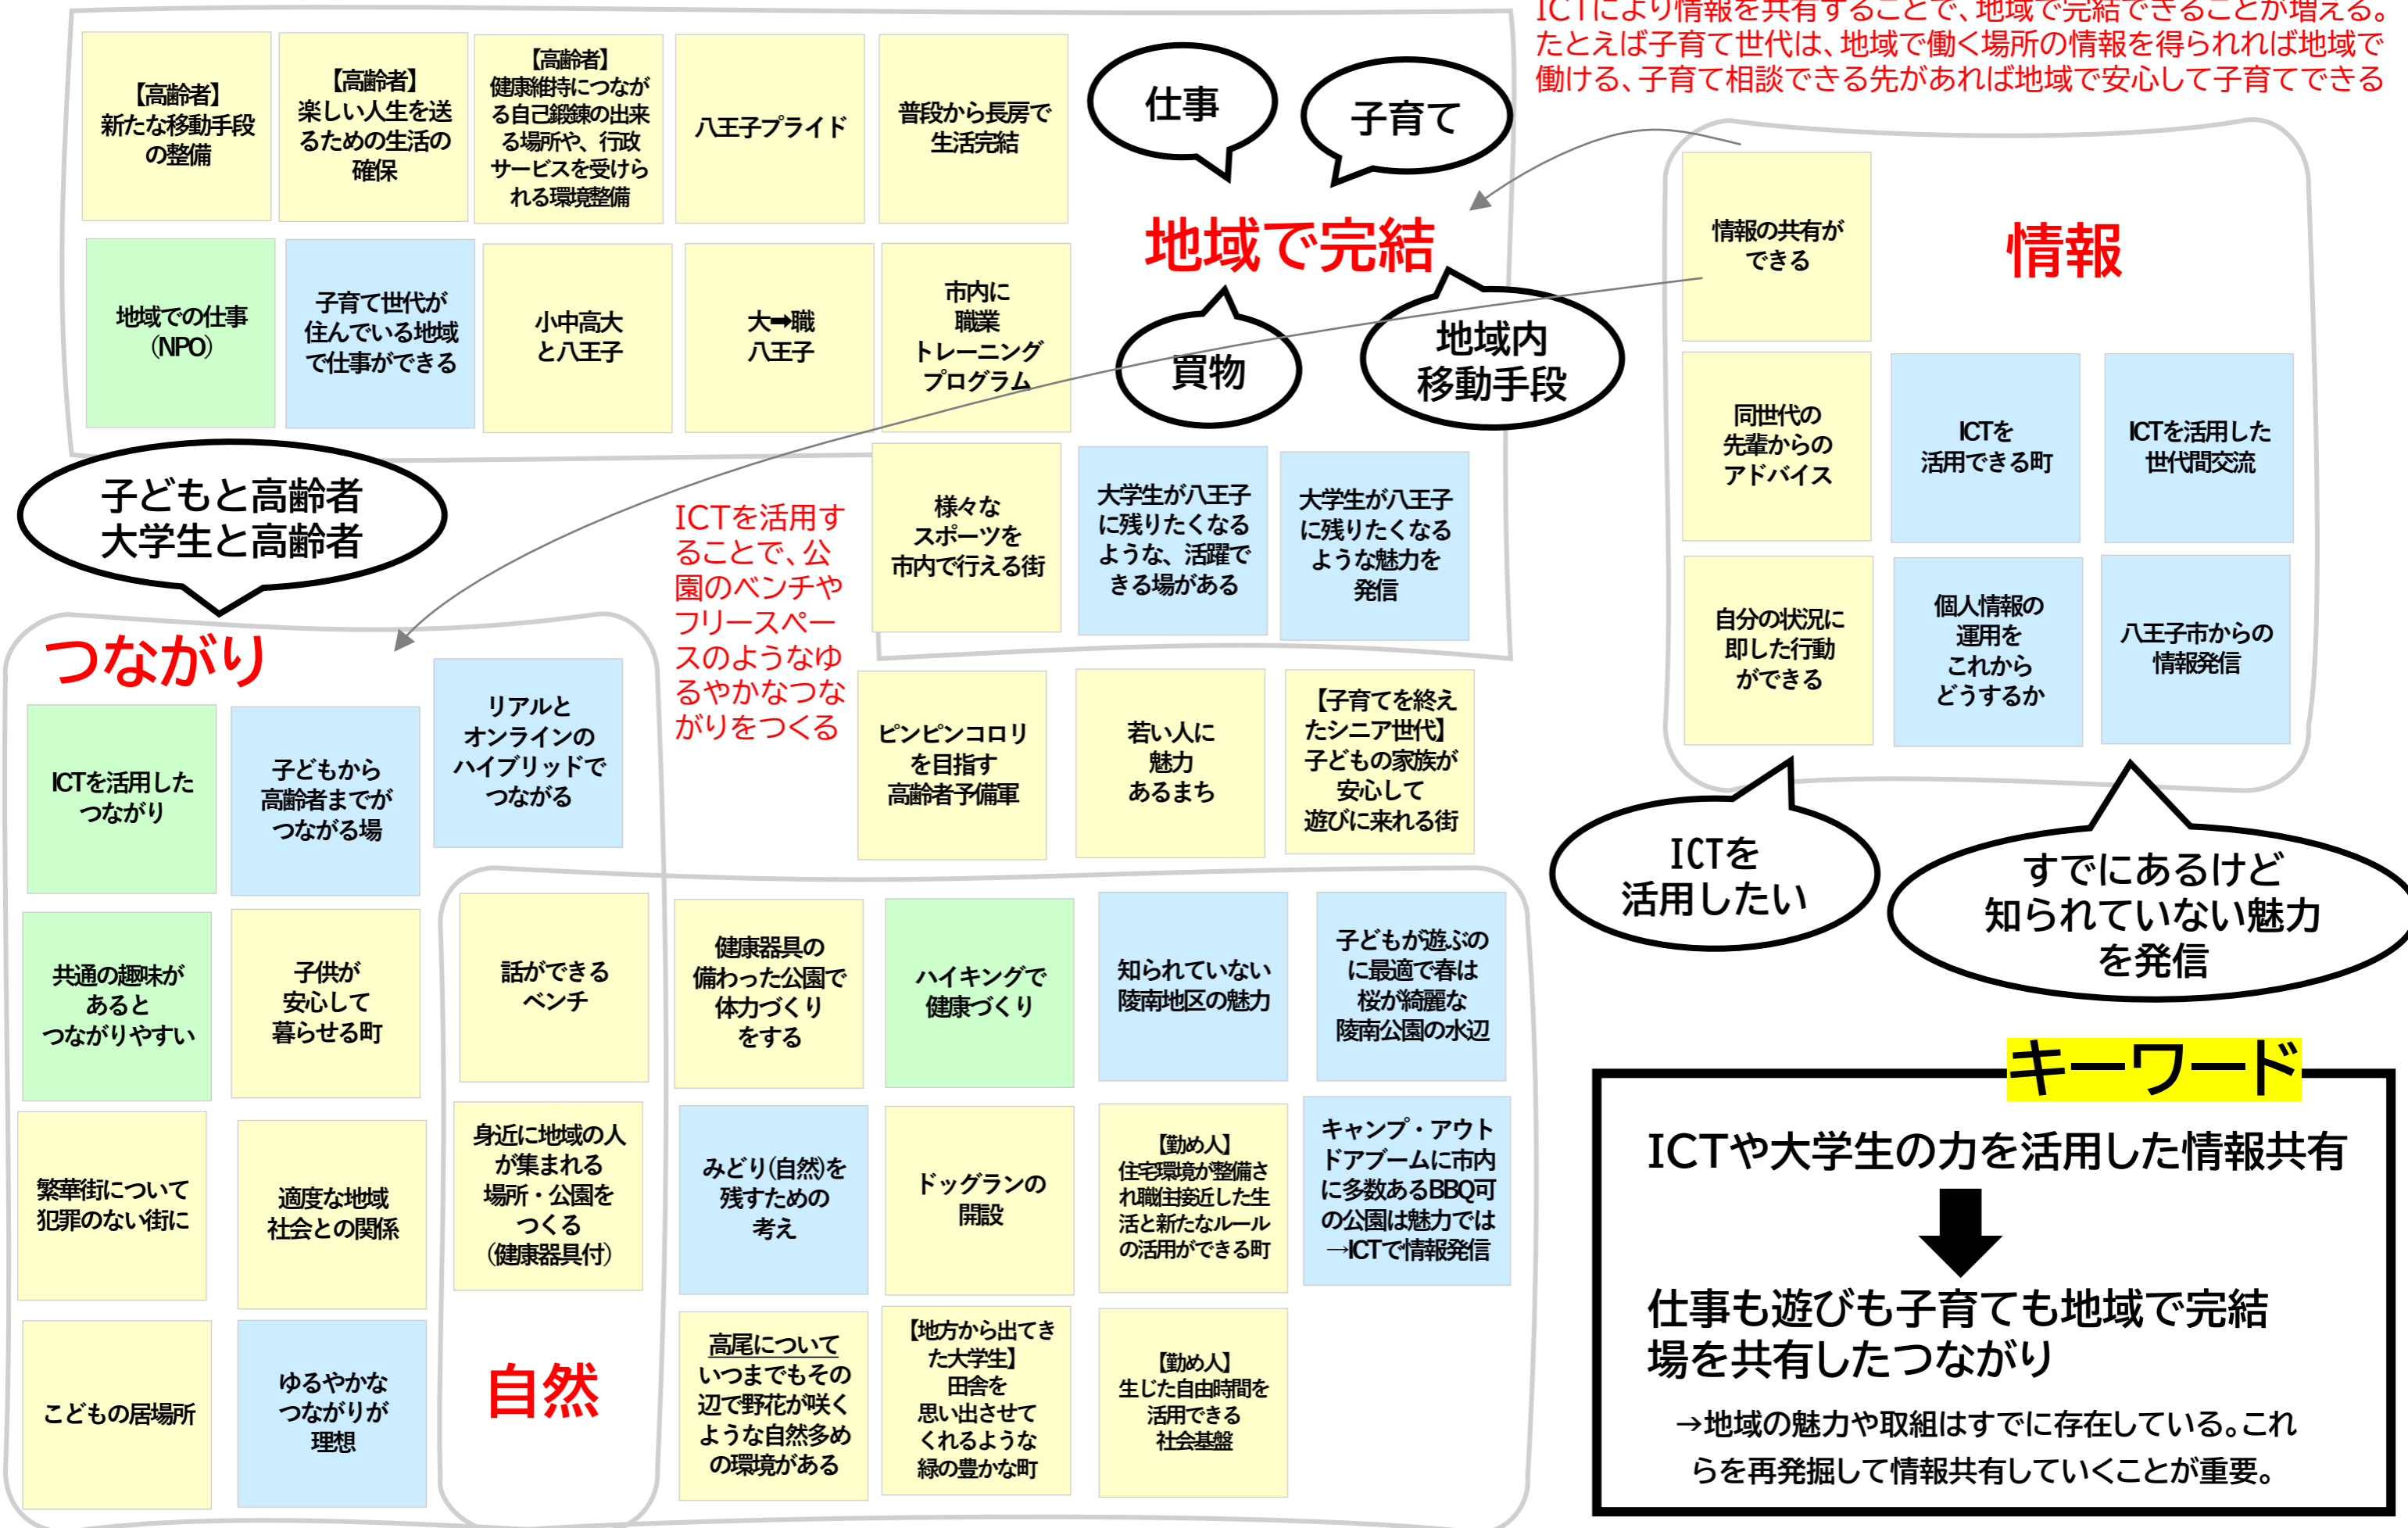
ICTにより情報を共有することで、地域で完結できることが増える。たとえば子育て世代は、地域で働く場所の情報を得られれば地域で働ける、子育て相談できる先があれば地域で安心して子育てできる

【高齢者】新たな移動手段の整備

【高齢者】楽しい人生を送るための生活の確保

【高齢者】健康維持につながる自己鍛錬の出来る場所や、行政サービスを受けられる環境整備

八王子プライド

普段から長房で生活完結

仕事

子育て

地域で完結

地域での仕事（NPO）

子育て世代が住んでいる地域で仕事ができる

小中高大と八王子

大➡職八王子

市内に職業トレーニングプログラム

買物

地域内移動手段

情報の共有ができる

情報

同世代の先輩からのアドバイス

ICTを活用できる町

ICTを活用した世代間交流

自分の状況に即した行動ができる

個人情報の運用をこれからどうするか

八王子市からの情報発信

子どもと高齢者大学生と高齢者

ICTを活用することで、公園のベンチやフリースペースのようなゆるやかなつながりをつくる

様々なスポーツを市内で行える街

大学生が八王子に残りたくなるような、活躍できる場がある

大学生が八王子に残りたくなるような魅力を発信

つながり

ICTを活用したつながり

子どもから高齢者までがつながる場

リアルとオンラインのハイブリッドでつながる

ピンピンコロリを目指す高齢者予備軍

若い人に魅力あるまち

【子育てを終えたシニア世代】子どもの家族が安心して遊びに来れる街

ICTを活用したい

すでにあるけど知られていない魅力を発信

共通の趣味があるとつながりやすい

子供が安心して暮らせる町

話ができるベンチ

健康器具の備わった公園で体力づくりをする

ハイキングで健康づくり

知られていない陵南地区の魅力

子どもが遊ぶのに最適で春は桜が綺麗な陵南公園の水辺

キーワード

ICTや大学生の力を活用した情報共有

仕事も遊びも子育ても地域で完結
場を共有したつながり

→地域の魅力や取組はすでに存在している。これらを再発掘して情報共有していくことが重要。

繁華街について犯罪のない街に

適度な地域社会との関係

身近に地域の人が集まれる場所・公園をつくる（健康器具付）

みどり(自然)を残すための考え

ドッグランの開設

【勤め人】住宅環境が整備され職住接近した生活と新たなルールの活用ができる町

キャンプ・アウトドアブームに市内に多数あるBBQ可の公園は魅力では→ICTで情報発信

こどもの居場所

ゆるやかなつながりが理想

自然

高尾についていつまでもその辺で野花が咲くような自然多めの環境がある

【地方から出てきた大学生】田舎を思い出させてくれるような緑の豊かな町

【勤め人】生じた自由時間を活用できる社会基盤